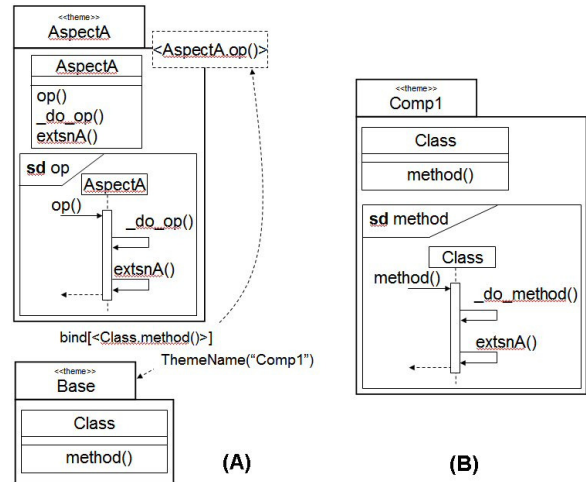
<<theme>>
AspectA

<AspectA.op()>

AspectA

op()
_do_op()
extsnA()

sd op

AspectA

op()

_do_op()

extsnA()

bind[<Class.method()>]

ThemeName("Comp1")

<<theme>>
Base

Class

method()

(A)

<<theme>>
Comp1

Class

method()

sd method

Class

method()

_do_method()

extsnA()

(B)